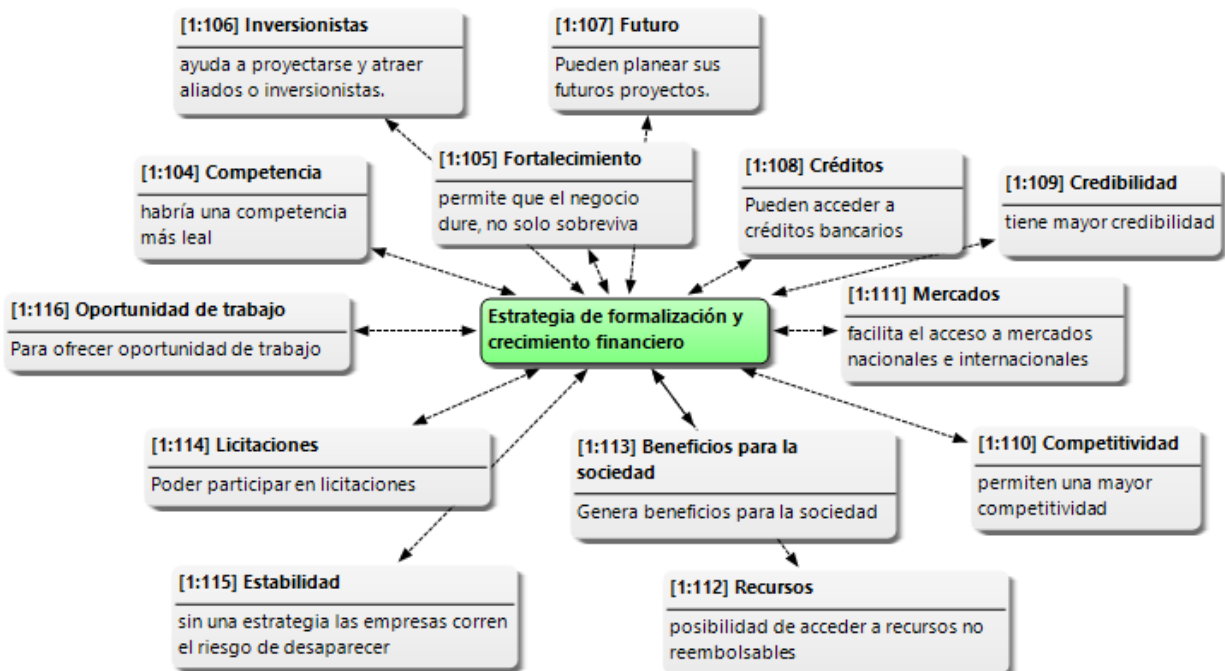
[1:106] Inversionistas
ayuda a proyectarse y atraer aliados o inversionistas.

[1:107] Futuro
Pueden planear sus futuros proyectos.

[1:104] Competencia
habría una competencia más leal

[1:105] Fortalecimiento
permite que el negocio dure, no solo sobreviva

[1:108] Créditos
Pueden acceder a créditos bancarios

[1:109] Credibilidad
tiene mayor credibilidad

[1:116] Oportunidad de trabajo
Para ofrecer oportunidad de trabajo

Estrategia de formalización y crecimiento financiero

[1:111] Mercados
facilita el acceso a mercados nacionales e internacionales

[1:114] Licitaciones
Poder participar en licitaciones

[1:113] Beneficios para la sociedad
Genera beneficios para la sociedad

[1:110] Competitividad
permiten una mayor competitividad

[1:115] Estabilidad
sin una estrategia las empresas corren el riesgo de desaparecer

[1:112] Recursos
posibilidad de acceder a recursos no reembolsables